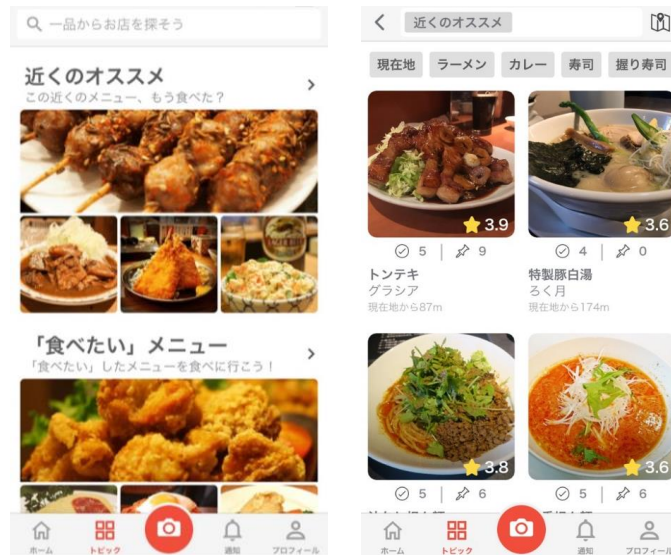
一品からお店を探そう

近くのオススメ
この近くのメニュー、もう食べた？

「食べたい」メニュー
「食べたい」したメニューを食べに行こう！

ホーム
トピック
通知
プロフィール

近くのオススメ

現在地
ラーメン
カレー
寿司
握り寿司

3.9
5
9
トンテキ
グラシア
現在地から87m

3.6
4
0
特製豚白湯
ろく月
現在地から174m

3.8
5
6
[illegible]

3.6
5
6
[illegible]

ホーム
トピック
通知
プロフィール